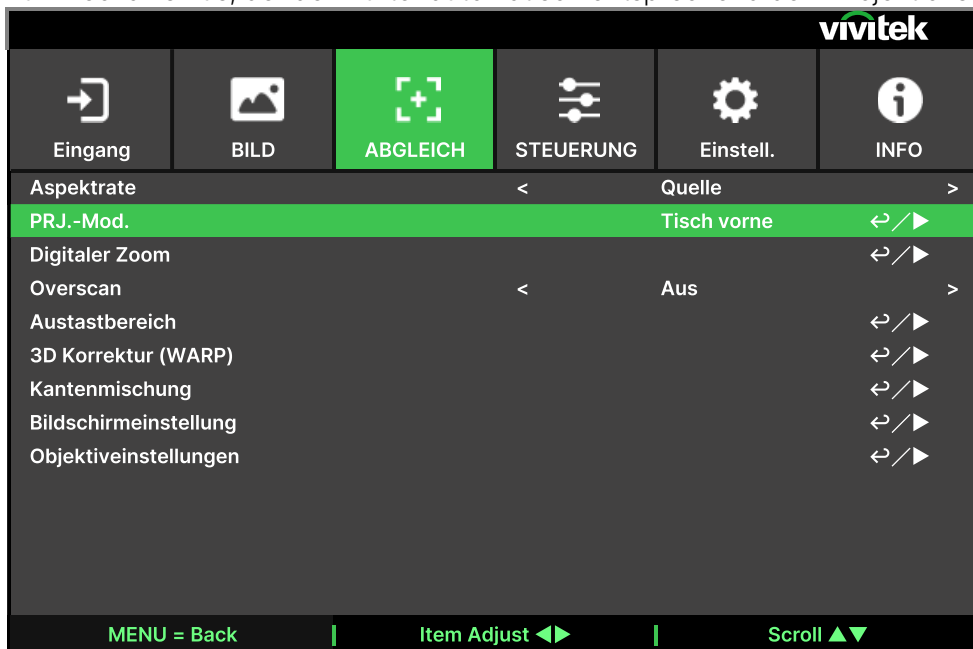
vivitek

Eingang | BILD | ABGLEICH | STEUERUNG | Einstell. | INFO

| Aspektrate | < | Quelle | > |
|---|---|---|---|
| PRJ.-Mod. | | Tisch vorne | ↩/▶ |
| Digitaler Zoom | | | ↩/▶ |
| Overscan | < | Aus | > |
| Austastbereich | | | ↩/▶ |
| 3D Korrektur (WARP) | | | ↩/▶ |
| Kantenmischung | | | ↩/▶ |
| Bildschirmeinstellung | | | ↩/▶ |
| Objektiveinstellungen | | | ↩/▶ |

MENU = Back | Item Adjust ◀▶ | Scroll ▲▼